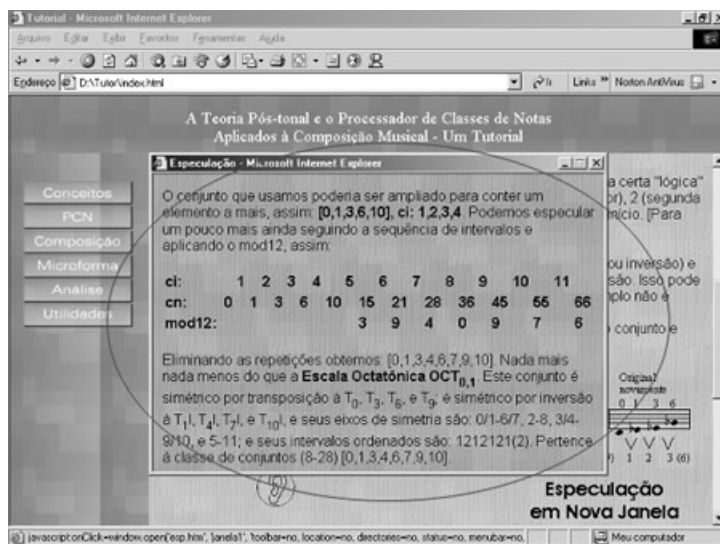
Tutorial - Microsoft Internet Explorer

Arquivo Editar Exibir Favoritos Ferramentas Ajuda

Endereço D:\Tutor\index.html

Links Norton AntiVirus

A Teoria Pós-tonal e o Processador de Classes de Notas Aplicados à Composição Musical - Um Tutorial

Conceitos
PCN
Composição
Microforma
Análise
Utilidades

Especulação - Microsoft Internet Explorer

O conjunto que usamos poderia ser ampliado para conter um elemento a mais, assim: **[0,1,3,6,10], ci: 1,2,3,4**. Podemos especular um pouco mais ainda seguindo a sequência de intervalos e aplicando o mod12, assim:

| ci: | | 1 | 2 | 3 | 4 | 5 | 6 | 7 | 8 | 9 | 10 | 11 |
|---|---|---|---|---|---|---|---|---|---|---|---|---|
| cn: | 0 | 1 | 3 | 6 | 10 | 15 | 21 | 28 | 36 | 45 | 55 | 66 |
| mod12: | | | | | | 3 | 9 | 4 | 0 | 9 | 7 | 6 |

Eliminando as repetições obtemos: [0,1,3,4,6,7,9,10]. Nada mais nada menos do que a **Escala Octatônica OCT$_{0,1}$**. Este conjunto é simétrico por transposição a T$_0$, T$_3$, T$_6$, e T$_9$; é simétrico por inversão à T$_1$I, T$_4$I, T$_7$I, e T$_{10}$I, e seus eixos de simetria são: 0/1-6/7, 2-8, 3/4-9/10, e 5-11; e seus intervalos ordenados são: 1212121(2). Pertence à classe de conjuntos (8-28) [0,1,3,4,6,7,9,10].

a certa "lógica" r), 2 (segunda nício. [Para

ou inversão) e são. Isso pode plo não é

o conjunto e

Original
0 1 3 6
1 2 3 (6)

Especulação em Nova Janela

javascript:onClick=window.open('esp.htm', 'Janela1', 'toolbar=no, location=no, directories=no, status=no, menubar=no,

Meu computador